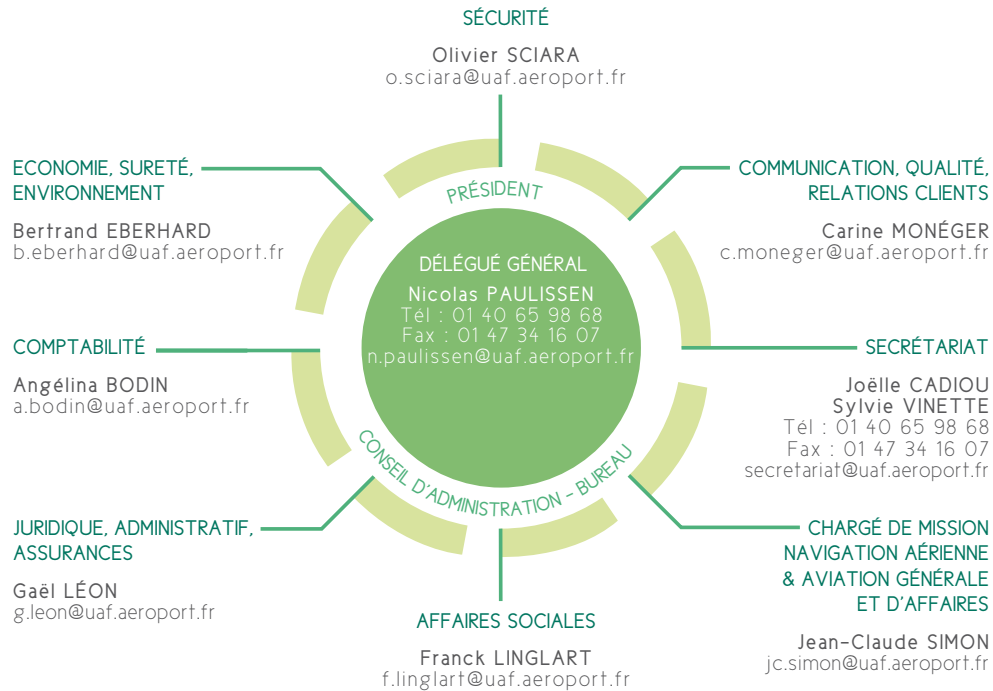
SÉCURITÉ

Olivier SCIARA
o.sciara@uaf.aeroport.fr

ECONOMIE, SURETÉ, ENVIRONNEMENT

Bertrand EBERHARD
b.eberhard@uaf.aeroport.fr

COMMUNICATION, QUALITÉ, RELATIONS CLIENTS

Carine MONÉGER
c.moneger@uaf.aeroport.fr

PRÉSIDENT

DÉLÉGUÉ GÉNÉRAL
Nicolas PAULISSEN
Tél : 01 40 65 98 68
Fax : 01 47 34 16 07
n.paulissen@uaf.aeroport.fr

COMPTABILITÉ

Angélina BODIN
a.bodin@uaf.aeroport.fr

SECRÉTARIAT

Joëlle CADIOU
Sylvie VINETTE
Tél : 01 40 65 98 68
Fax : 01 47 34 16 07
secretariat@uaf.aeroport.fr

CONSEIL D'ADMINISTRATION - BUREAU

JURIDIQUE, ADMINISTRATIF, ASSURANCES

Gaël LÉON
g.leon@uaf.aeroport.fr

CHARGÉ DE MISSION NAVIGATION AÉRIENNE & AVIATION GÉNÉRALE ET D'AFFAIRES

Jean-Claude SIMON
jc.simon@uaf.aeroport.fr

AFFAIRES SOCIALES

Franck LINGLART
f.linglart@uaf.aeroport.fr